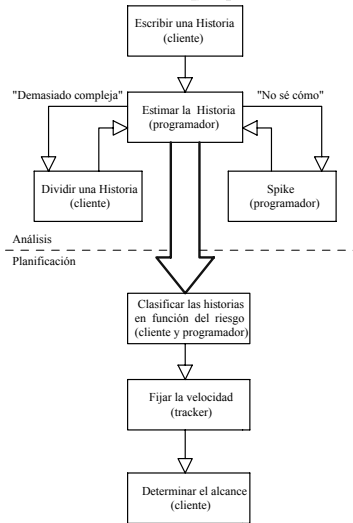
Escribir una Historia (cliente)

"Demasiado compleja"

Estimar la Historia (programador)

"No sé cómo"

Dividir una Historia (cliente)

Spike (programador)

Análisis

Planificación

Clasificar las historias en función del riesgo (cliente y programador)

Fijar la velocidad (tracker)

Determinar el alcance (cliente)